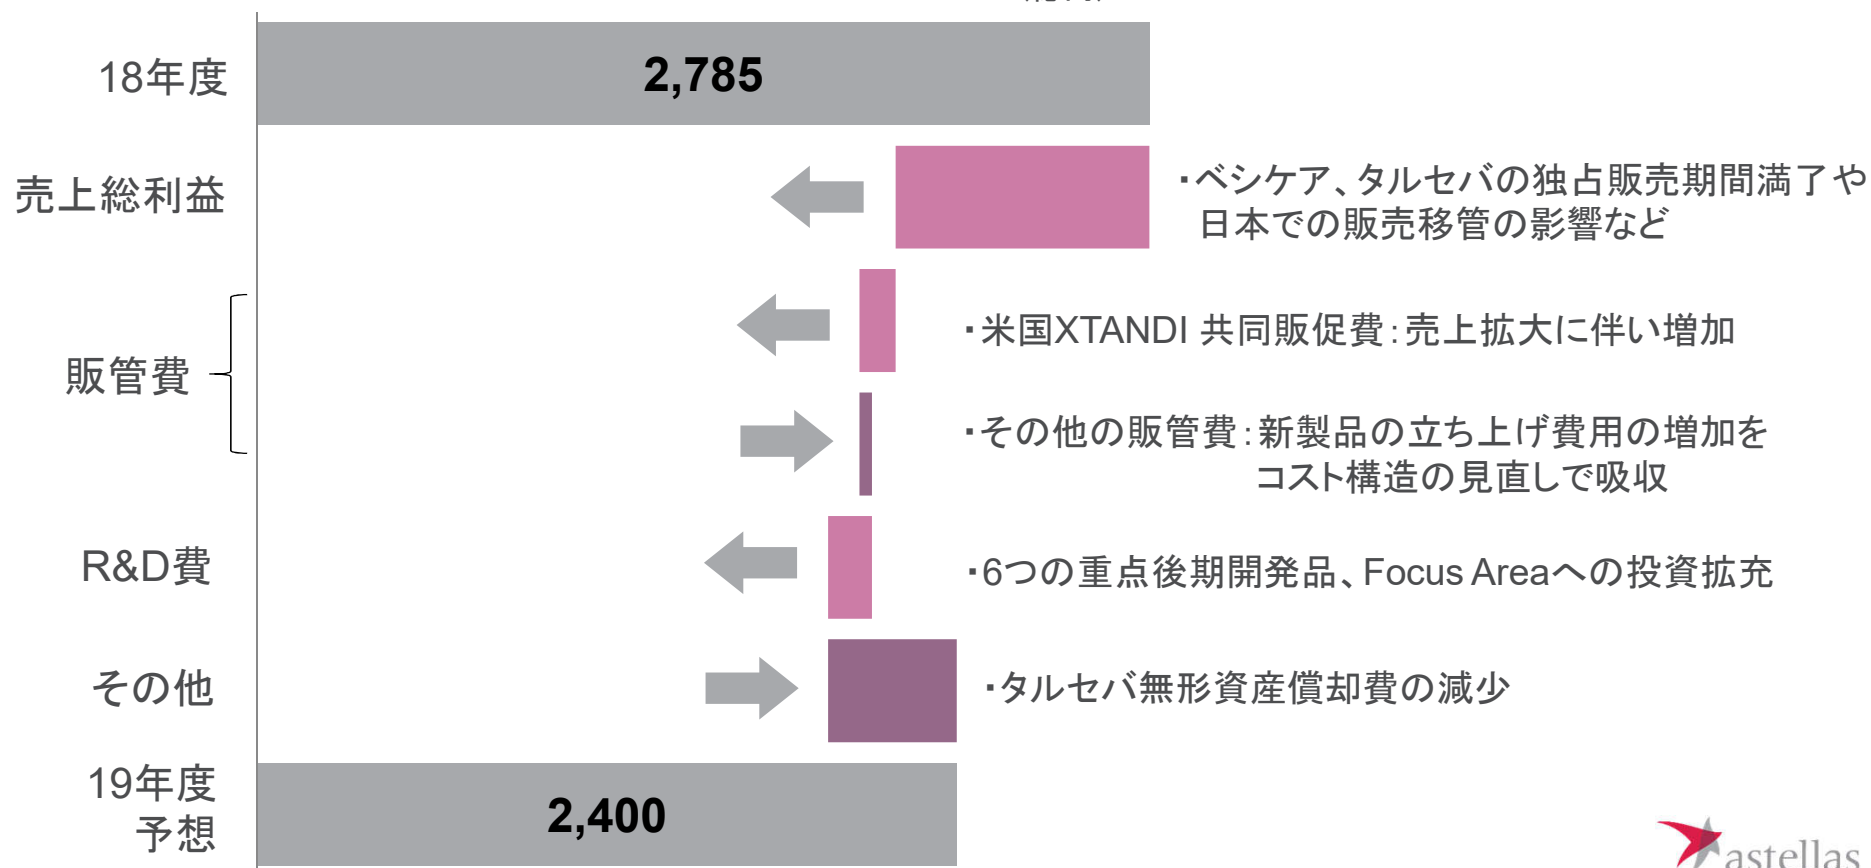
18年度

2,785

売上総利益

・ベシケア、タルセバの独占販売期間満了や日本での販売移管の影響など

販管費

・米国XTANDI 共同販促費:売上拡大に伴い増加

・その他の販管費:新製品の立ち上げ費用の増加をコスト構造の見直しで吸収

R&D費

・6つの重点後期開発品、Focus Areaへの投資拡充

その他

・タルセバ無形資産償却費の減少

19年度予想

2,400

astellas